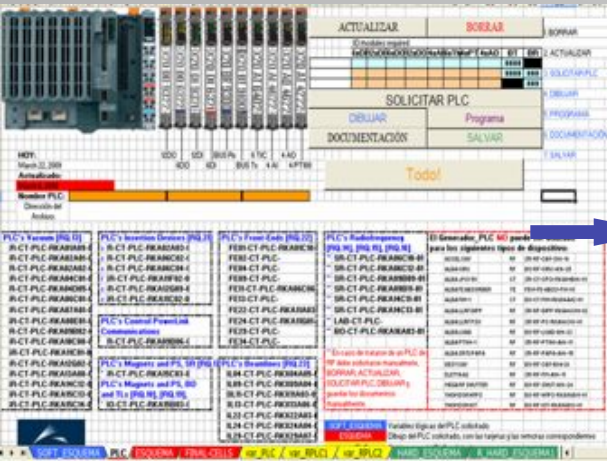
ACTUALIZAR

BORRAR

1. BORRAR

2. ACTUALIZAR

3. SOLICITAR PLC

4. DIBUJAR

5. PROGRAMA

6. DOCUMENTACIÓN

7. SALVAR

SOLICITAR PLC

DIBUJAR

Programa

DOCUMENTACIÓN

SALVAR

Todo!

HOY:
March 22, 2009

Actualizado:

Nombre PLC:

Dirección del Armario:

PLC's Vacuum [RQ.D]

PLC's Insertion Devices [RQ.E]

PLC's Front-Ends [RQ.F]

PLC's Radiofrequency [RQ.H]

El Generador_PLC NO puede

PLC's Control PowerLink Communications

PLC's Magnets and PS, SR [RQ.I]

PLC's Beamlines [RQ.J]

SOFT_ESQUEMA

ESQUEMA

SOFT_ESQUEMA | PLC | ESQUEMA | FINAL-CELLS | var_PLC | var_RFLC1 | var_RFLC2 | HARD_ESQUEMA | R_HARD_ESQUEMA1